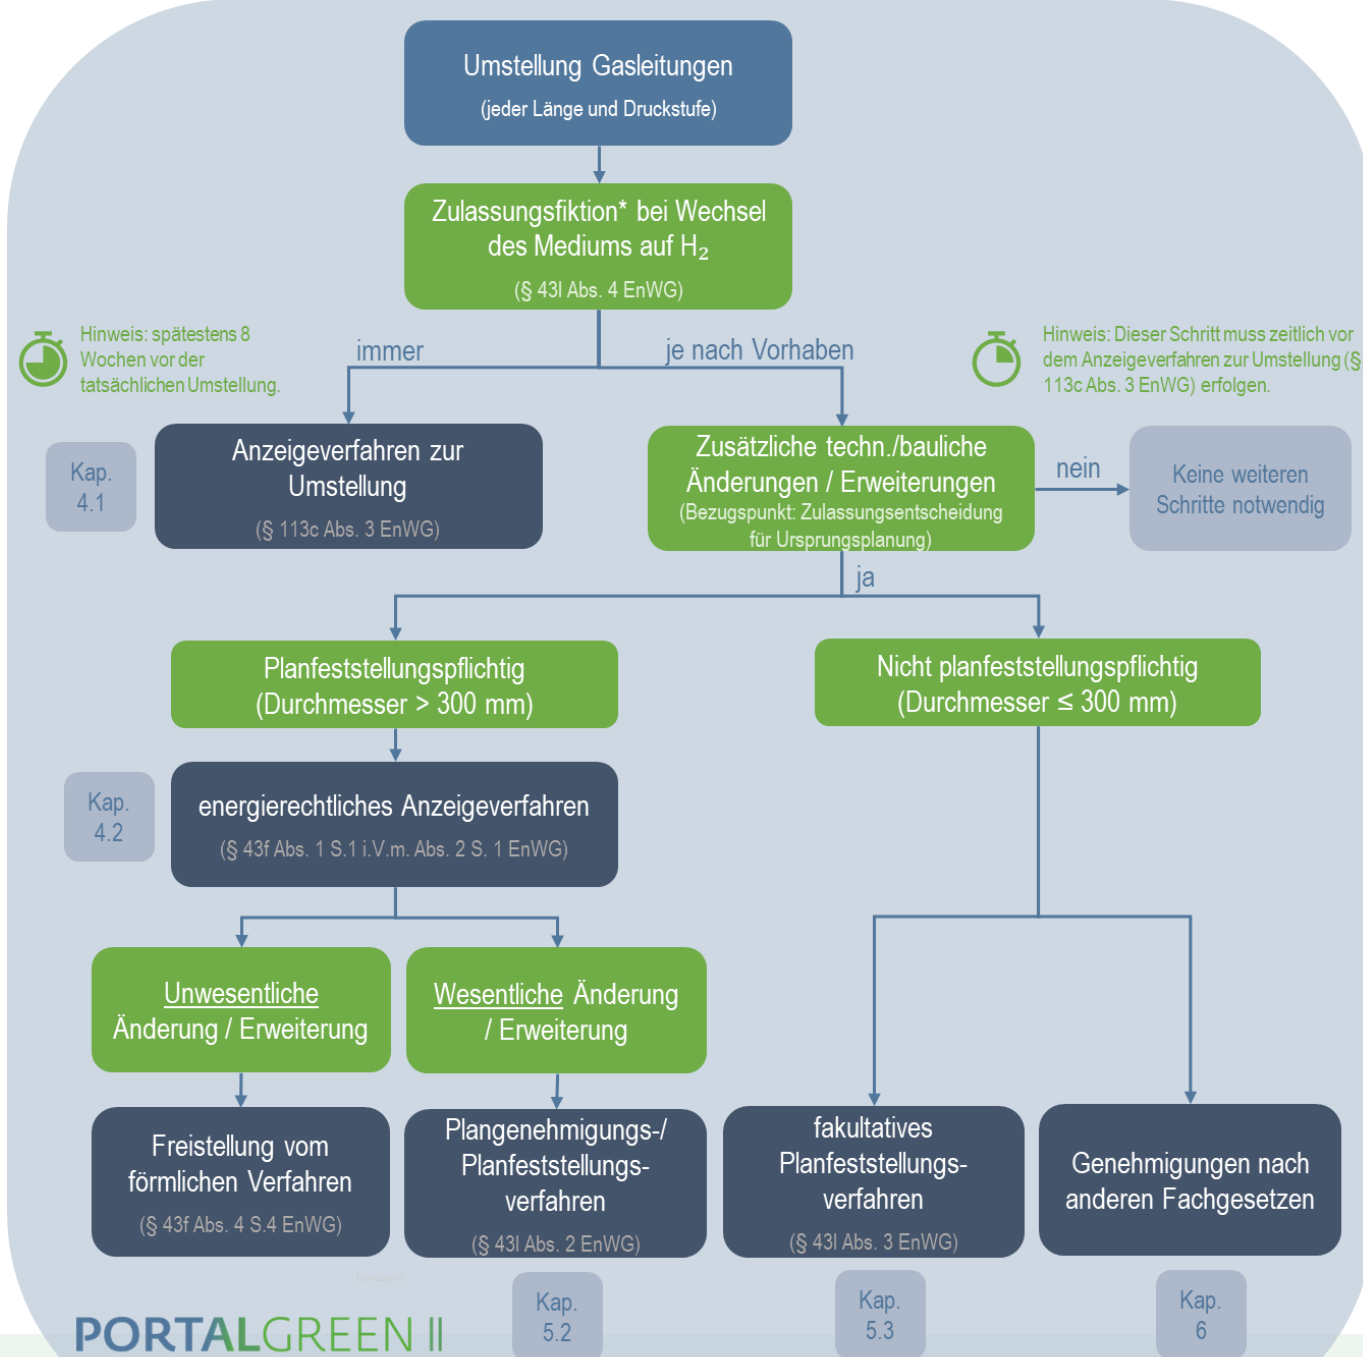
Umstellung Gasleitungen
(jeder Länge und Druckstufe)

Zulassungsfiktion* bei Wechsel des Mediums auf $H_2$
(§ 43l Abs. 4 EnWG)

Hinweis: spätestens 8 Wochen vor der tatsächlichen Umstellung.

immer

je nach Vorhaben

Hinweis: Dieser Schritt muss zeitlich vor dem Anzeigeverfahren zur Umstellung (§ 113c Abs. 3 EnWG) erfolgen.

Kap. 4.1

Anzeigeverfahren zur Umstellung
(§ 113c Abs. 3 EnWG)

Zusätzliche techn./bauliche Änderungen / Erweiterungen
(Bezugspunkt: Zulassungsentscheidung für Ursprungsplanung)

nein

Keine weiteren Schritte notwendig

ja

Planfeststellungspflichtig (Durchmesser > 300 mm)

Nicht planfeststellungspflichtig (Durchmesser ≤ 300 mm)

Kap. 4.2

energierechtliches Anzeigeverfahren
(§ 43f Abs. 1 S.1 i.V.m. Abs. 2 S. 1 EnWG)

Unwesentliche Änderung / Erweiterung

Wesentliche Änderung / Erweiterung

Freistellung vom förmlichen Verfahren
(§ 43f Abs. 4 S.4 EnWG)

Plangenehmigungs-/ Planfeststellungsverfahren
(§ 43l Abs. 2 EnWG)

fakultatives Planfeststellungsverfahren
(§ 43l Abs. 3 EnWG)

Genehmigungen nach anderen Fachgesetzen

PORTALGREEN II

Kap. 5.2

Kap. 5.3

Kap. 6